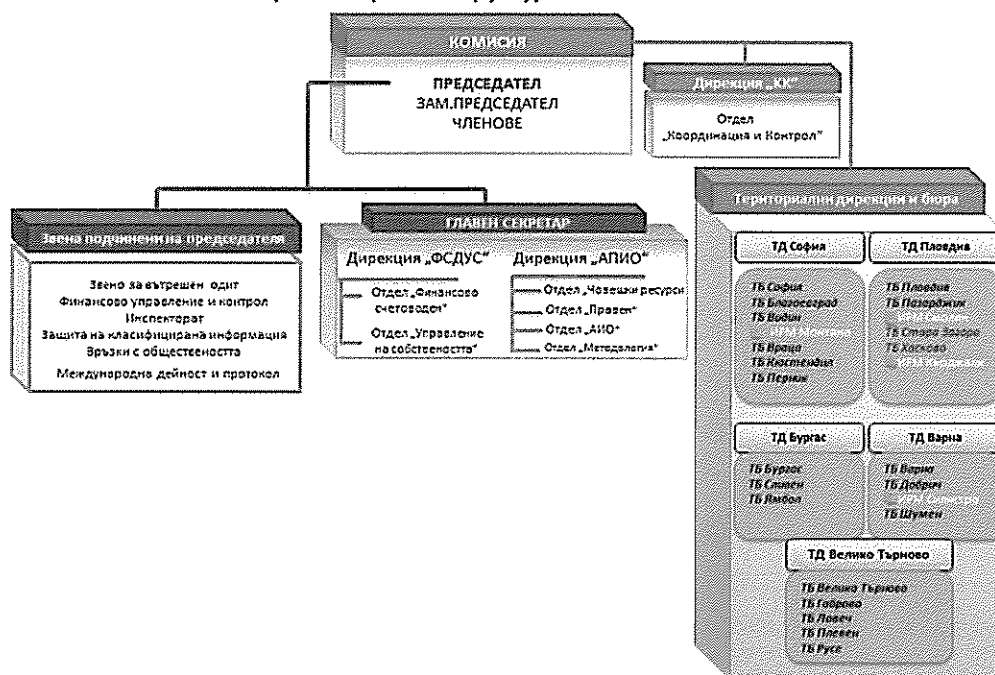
КОМИСИЯ

ПРЕДСЕДАТЕЛ
ЗАМ.ПРЕДСЕДАТЕЛ
ЧЛЕНОВЕ

Дирекция „КК"

Отдел „Координация и Контрол"

Звена подчинени на председателя

Звено за вътрешен одит
Финансово управление и контрол
Инспекторат
Защита на класифицирана информация
Връзки с обществеността
Международна дейност и протокол

ГЛАВЕН СЕКРЕТАР

Дирекция „ФСДУС"

Отдел „Финансово счетоводен"
Отдел „Управление на собствеността"

Дирекция „АПИО"

Отдел „Човешки ресурси"
Отдел „Правен"
Отдел „АИО"
Отдел „Методология"

Териториални дирекции и бюра

ТД София

ТБ София
ТБ Благоевград
ТБ Видин
ИРМ Монтана
ТБ Враца
ТБ Кюстендил
ТБ Перник

ТД Пловдив

ТБ Пловдив
ТБ Пазарджик
ИРМ Родопи
ТБ Стара Загора
ТБ Хасково
ИРМ Кърджали

ТД Бургас

ТБ Бургас
ТБ Сливен
ТБ Ямбол

ТД Варна

ТБ Варна
ТБ Добрич
ИРМ Силистра
ТБ Шумен

ТД Велико Търново

ТБ Велико Търново
ТБ Габрово
ТБ Ловеч
ТБ Плевен
ТБ Русе